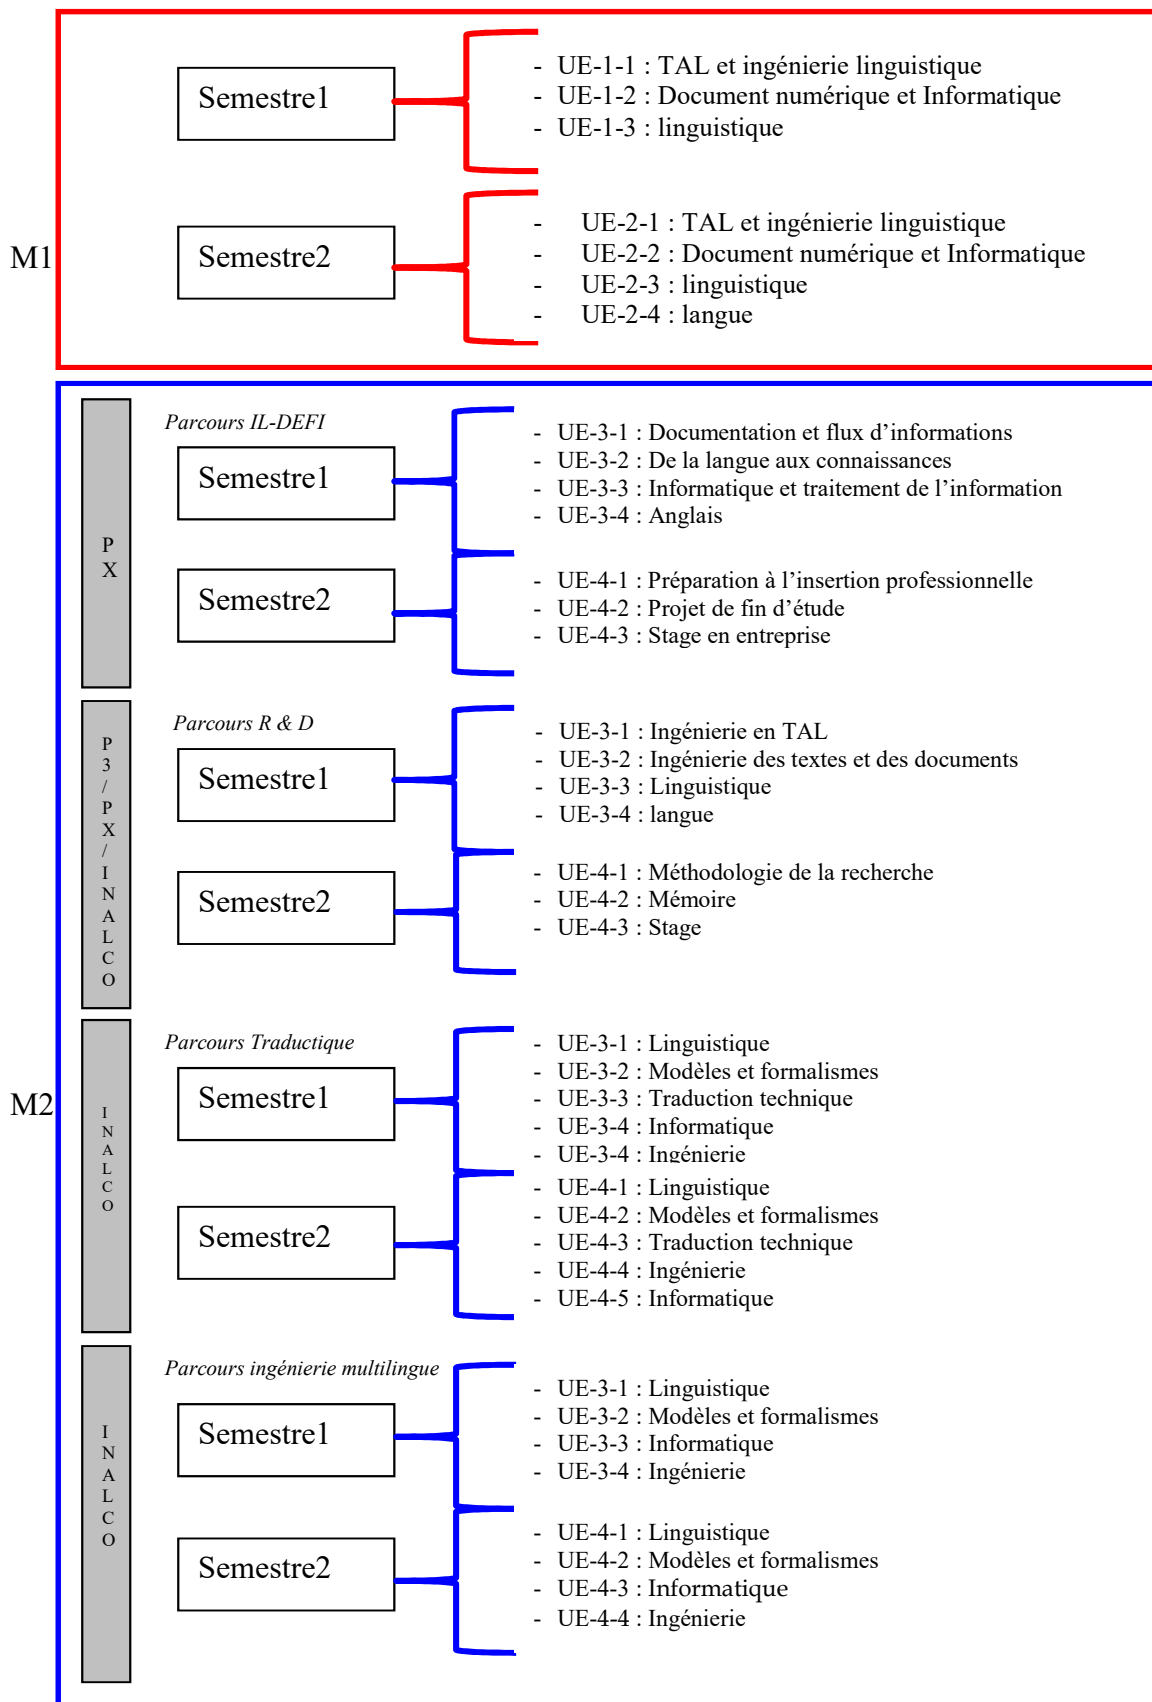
M1

Semestre1

- UE-1-1 : TAL et ingénierie linguistique
- UE-1-2 : Document numérique et Informatique
- UE-1-3 : linguistique

Semestre2

- UE-2-1 : TAL et ingénierie linguistique
- UE-2-2 : Document numérique et Informatique
- UE-2-3 : linguistique
- UE-2-4 : langue

M2

PX

Parcours IL-DEFI

Semestre1

- UE-3-1 : Documentation et flux d'informations
- UE-3-2 : De la langue aux connaissances
- UE-3-3 : Informatique et traitement de l'information
- UE-3-4 : Anglais

Semestre2

- UE-4-1 : Préparation à l'insertion professionnelle
- UE-4-2 : Projet de fin d'étude
- UE-4-3 : Stage en entreprise

P3/PX/INALCO

Parcours R & D

Semestre1

- UE-3-1 : Ingénierie en TAL
- UE-3-2 : Ingénierie des textes et des documents
- UE-3-3 : Linguistique
- UE-3-4 : langue

Semestre2

- UE-4-1 : Méthodologie de la recherche
- UE-4-2 : Mémoire
- UE-4-3 : Stage

INALCO

Parcours Traductique

Semestre1

- UE-3-1 : Linguistique
- UE-3-2 : Modèles et formalismes
- UE-3-3 : Traduction technique
- UE-3-4 : Informatique
- UE-3-4 : Ingénierie

Semestre2

- UE-4-1 : Linguistique
- UE-4-2 : Modèles et formalismes
- UE-4-3 : Traduction technique
- UE-4-4 : Ingénierie
- UE-4-5 : Informatique

INALCO

Parcours ingénierie multilingue

Semestre1

- UE-3-1 : Linguistique
- UE-3-2 : Modèles et formalismes
- UE-3-3 : Informatique
- UE-3-4 : Ingénierie

Semestre2

- UE-4-1 : Linguistique
- UE-4-2 : Modèles et formalismes
- UE-4-3 : Informatique
- UE-4-4 : Ingénierie